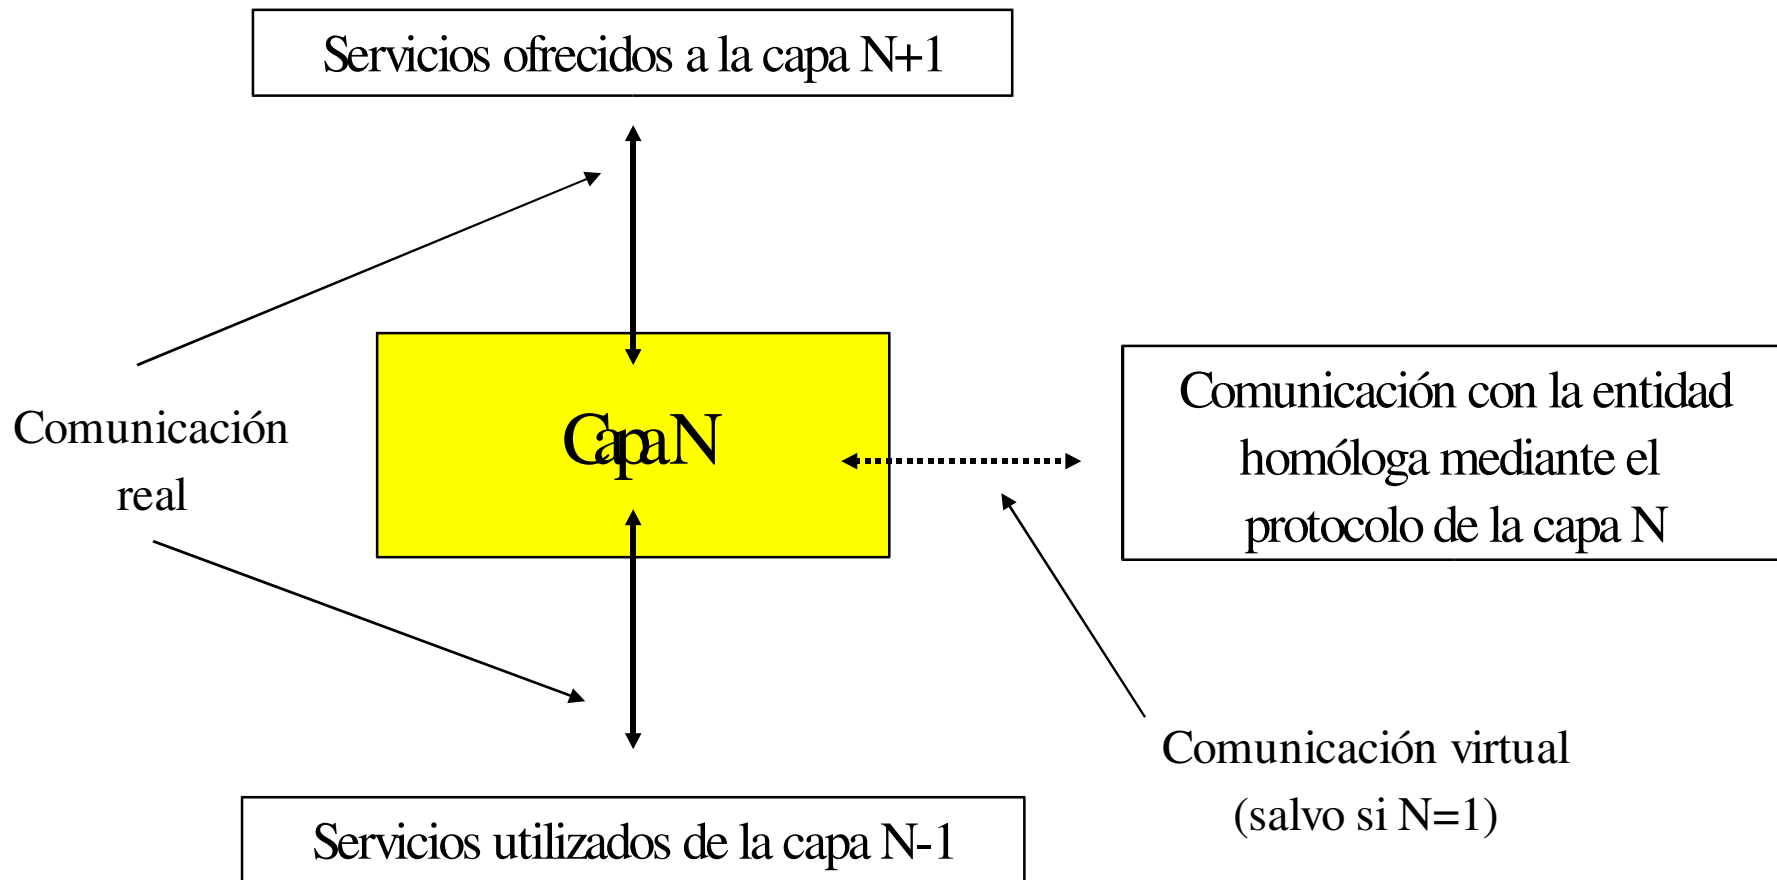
Servicios ofrecidos a la capa N+1

Comunicación real

Capa N

Comunicación con la entidad homóloga mediante el protocolo de la capa N

Comunicación virtual (salvo si N=1)

Servicios utilizados de la capa N-1